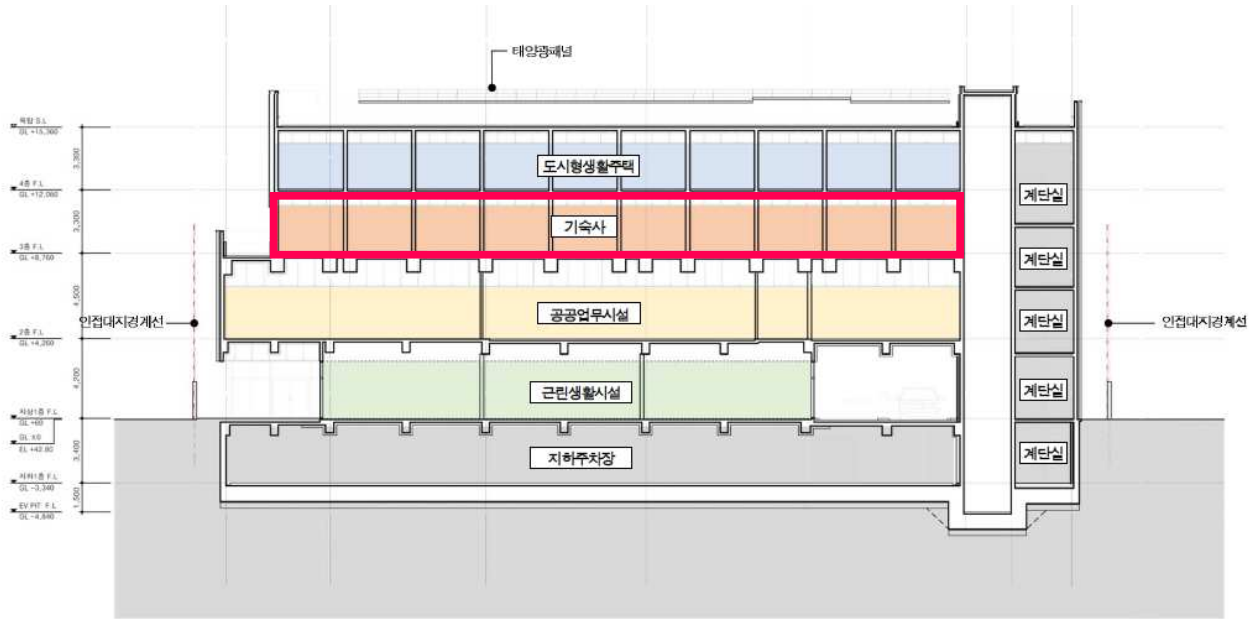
태양광패널

옥탑 S.L
GL +15,360
3,300
4층 F.L
GL +12,060
3,300
3층 F.L
GL +8,760
4,500
2층 F.L
GL +4,260
4,200
지상1층 F.L
GL +60
GL ±0
EL +43.80
3,400
지하1층 F.L
GL -3,340
1,500
EV PIT F.L
GL -4,840

도시형생활주택
기숙사
공공업무시설
근린생활시설
지하주차장

계단실
계단실
계단실
계단실
계단실

인접대지경계선
인접대지경계선